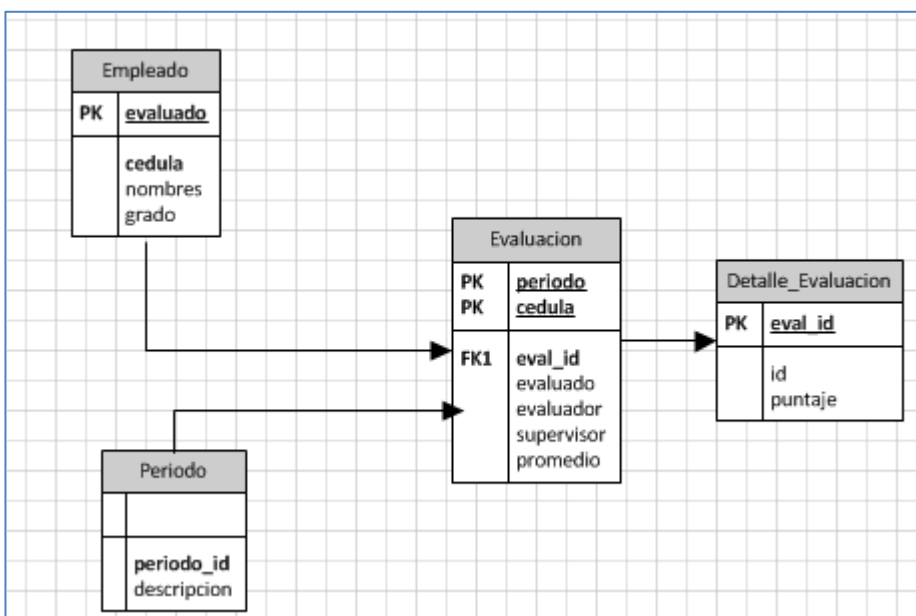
Empleado

PK evaluado

cedula
nombres
grado

Evaluacion

PK periodo
PK cedula

FK1 eval_id
evaluado
evaluador
supervisor
promedio

Detalle_Evaluacion

PK eval_id

id
puntaje

Periodo

periodo_id
descripcion